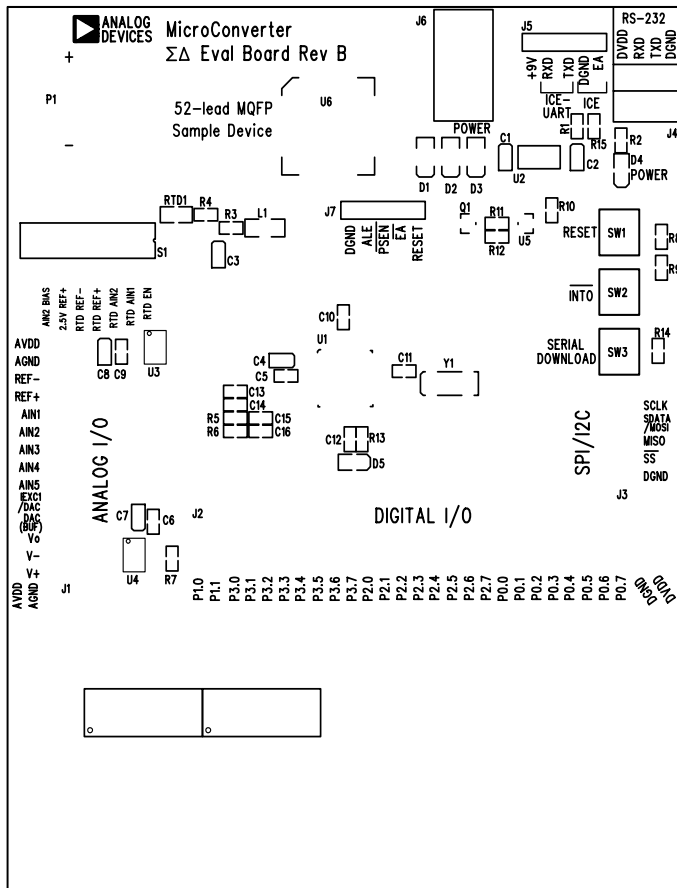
ANALOG DEVICES MicroConverter
ΣΔ Eval Board Rev B

+

P1

-

52-lead MQFP
Sample Device

U6

J6

J5

+9V RXD TXD DGND EA

ICE-UART ICE

RS-232
DVDD RXD TXD DGND

POWER

C1 R1 R15 R2 J4

C2 D4 POWER

D1 D2 D3 U2

RTD1 R4 R3 L1

S1 C3

J7

DGND ALE PSEN EA RESET

Q1 R11 R10

R12 U5

RESET SW1 R8

R9

INT0 SW2

AIN2 BIAS 2.5V REF+ RTD REF- RTD REF+ RTD AIN2 RTD AIN1 RTD EN

AVDD
AGND
REF-
REF+
AIN1
AIN2
AIN3
AIN4
AIN5
IEXC1 /DAC
DAC (BUF) Vo
V-
V+

C8 C9 U3

C10

U1

C4

C5

C11

Y1

SERIAL DOWNLOAD SW3

R14

C13
C14
R5 C15
R6 C16

C12 R13

D5

SPI/I2C

SCLK
SDATA /MOSI
MISO
$\overline{SS}$
DGND

J3

ANALOG I/O

C7 C6

J2

DIGITAL I/O

U4

R7

AVDD AGND

J1

P1.0 P1.1 P3.0 P3.1 P3.2 P3.3 P3.4 P3.5 P3.6 P3.7 P2.0 P2.1 P2.2 P2.3 P2.4 P2.5 P2.6 P2.7 P0.0 P0.1 P0.2 P0.3 P0.4 P0.5 P0.6 P0.7 DGND DVDD